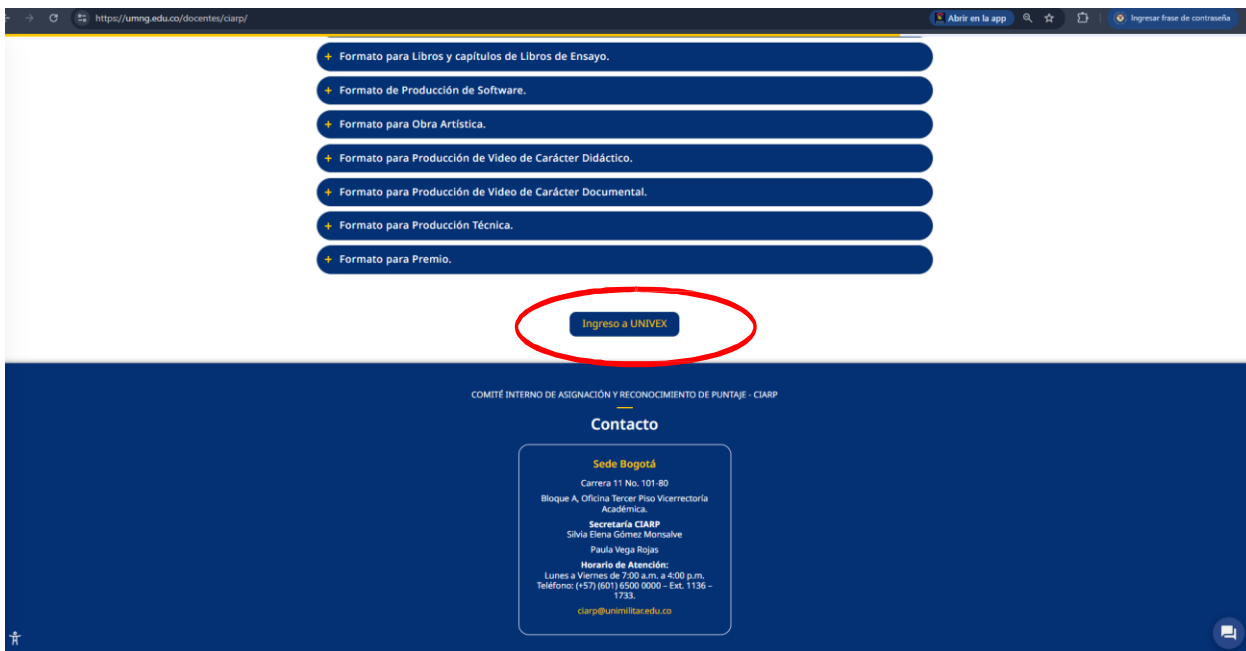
https://umng.edu.co/docentes/ciarp/

Abrir en la app

Ingresar frase de contraseña

+ Formato para Libros y capítulos de Libros de Ensayo.

+ Formato de Producción de Software.

+ Formato para Obra Artística.

+ Formato para Producción de Video de Carácter Didáctico.

+ Formato para Producción de Video de Carácter Documental.

+ Formato para Producción Técnica.

+ Formato para Premio.

Ingreso a UNIVEX

COMITÉ INTERNO DE ASIGNACIÓN Y RECONOCIMIENTO DE PUNTAJE - CIARP

Contacto

Sede Bogotá

Carrera 11 No. 101-80

Bloque A, Oficina Tercer Piso Vicerrectoría Académica.

Secretaría CIARP
Silvia Elena Gómez Monsalve

Paula Vega Rojas

Horario de Atención:
Lunes a Viernes de 7:00 a.m. a 4:00 p.m.
Teléfono: (+57) (601) 6500 0000 – Ext. 1136 – 1733.

ciarp@unimilitar.edu.co